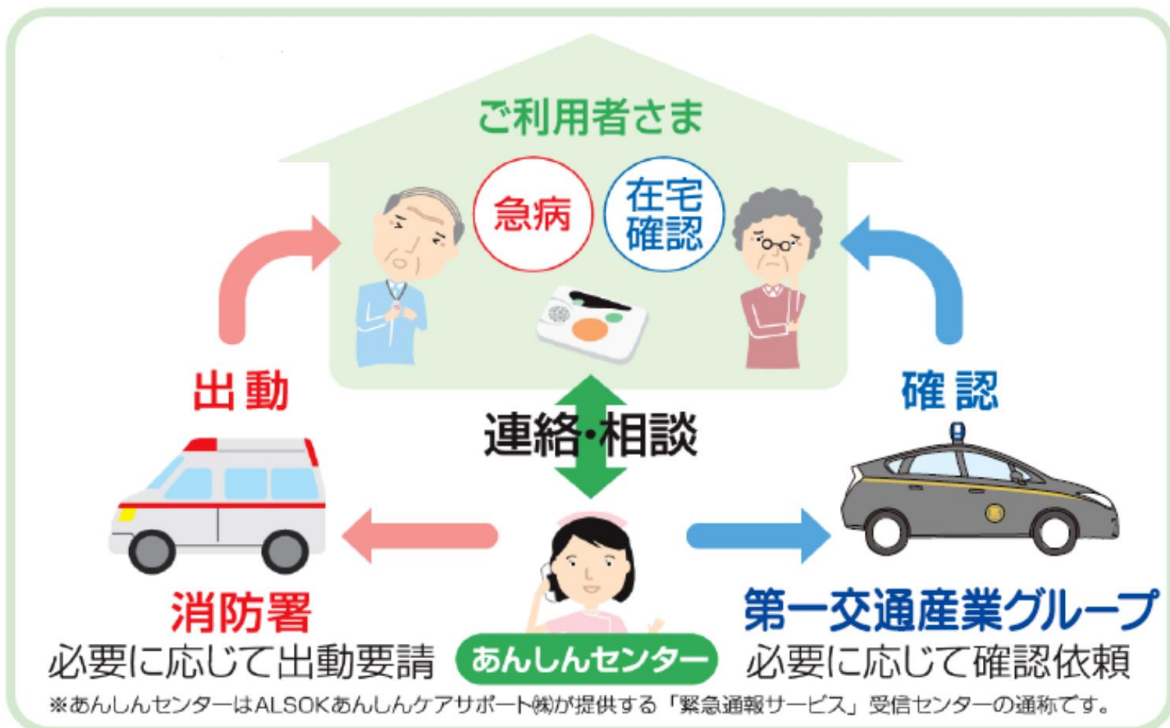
ご利用者さま

急病

在宅確認

出動

確認

連絡・相談

消防署
必要に応じて出動要請

あんしんセンター

第一交通産業グループ
必要に応じて確認依頼

※あんしんセンターはALSOKあんしんケアサポート㈱が提供する「緊急通報サービス」受信センターの通称です。